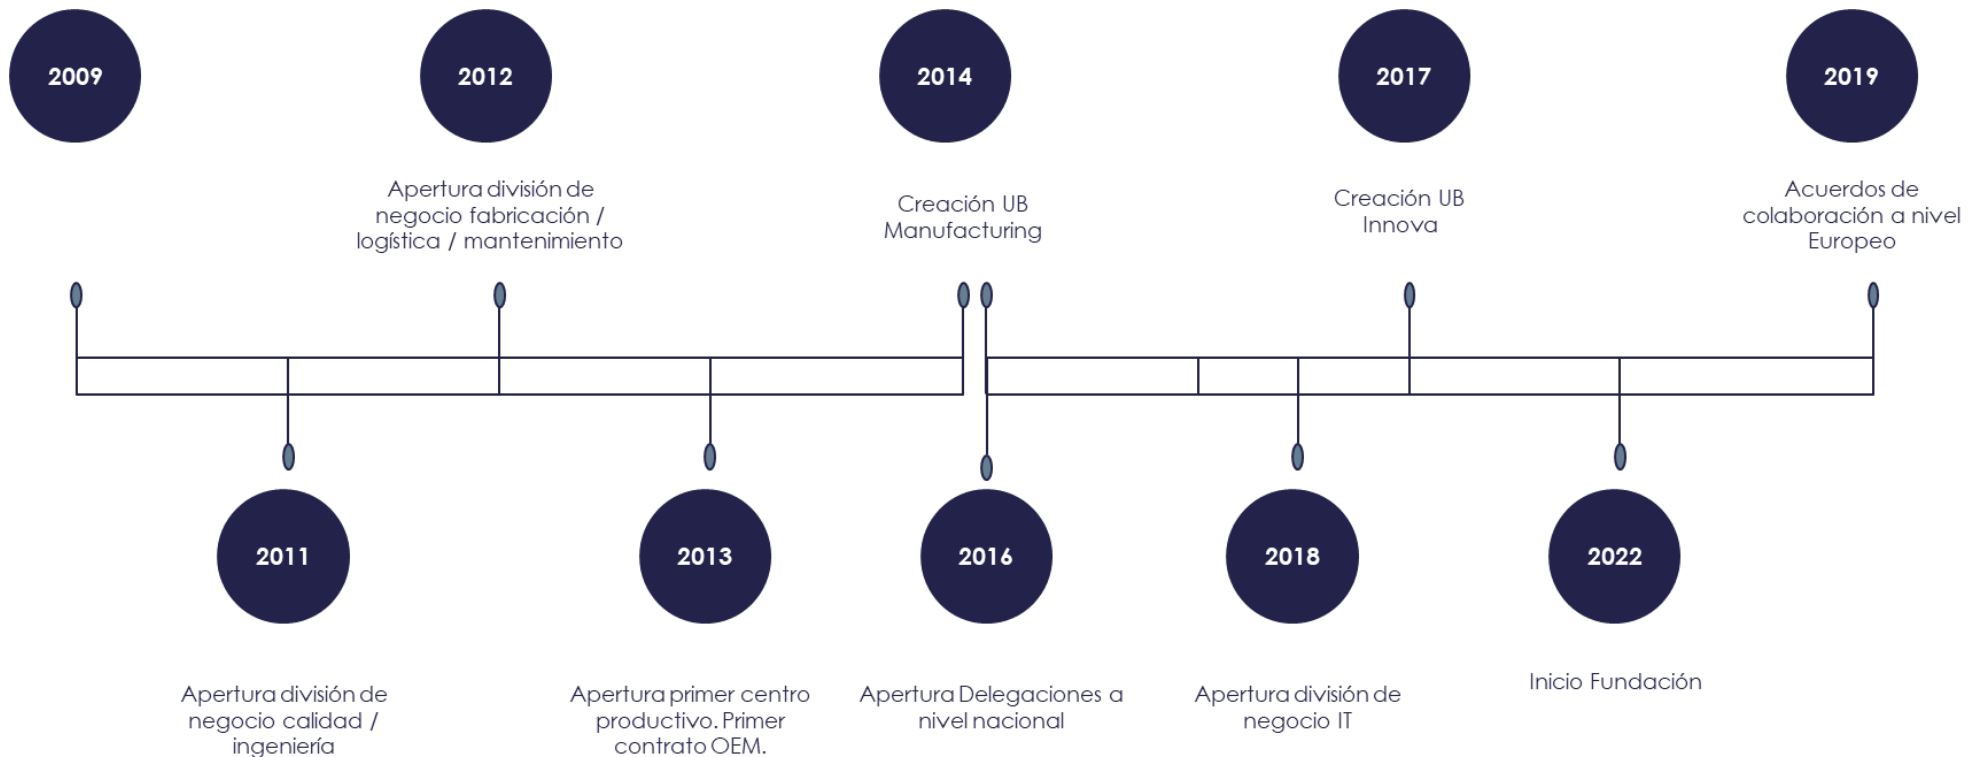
2009

2012

Apertura división de negocio fabricación / logística / mantenimiento

2014

Creación UB Manufacturing

2017

Creación UB Innova

2019

Acuerdos de colaboración a nivel Europeo

2011

Apertura división de negocio calidad / ingeniería

2013

Apertura primer centro productivo. Primer contrato OEM.

2016

Apertura Delegaciones a nivel nacional

2018

Apertura división de negocio IT

2022

Inicio Fundación